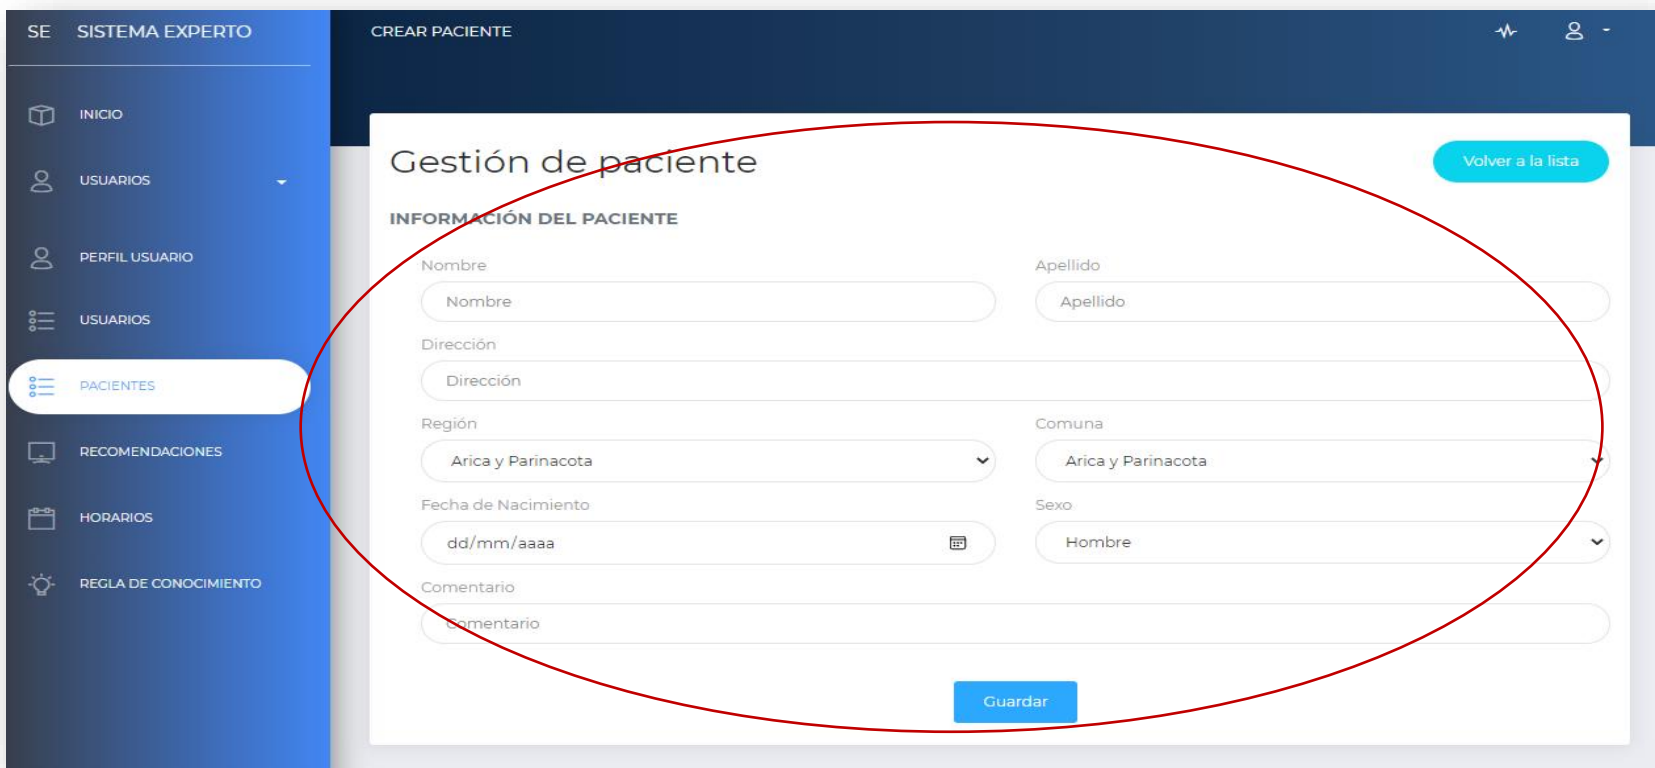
SE SISTEMA EXPERTO

INICIO

USUARIOS

PERFIL USUARIO

USUARIOS

PACIENTES

RECOMENDACIONES

HORARIOS

REGLA DE CONOCIMIENTO

CREAR PACIENTE

Gestión de paciente

Volver a la lista

INFORMACIÓN DEL PACIENTE

Nombre
Nombre

Apellido
Apellido

Dirección
Dirección

Región
Arica y Parinacota

Comuna
Arica y Parinacota

Fecha de Nacimiento
dd/mm/aaaa

Sexo
Hombre

Comentario
Comentario

Guardar